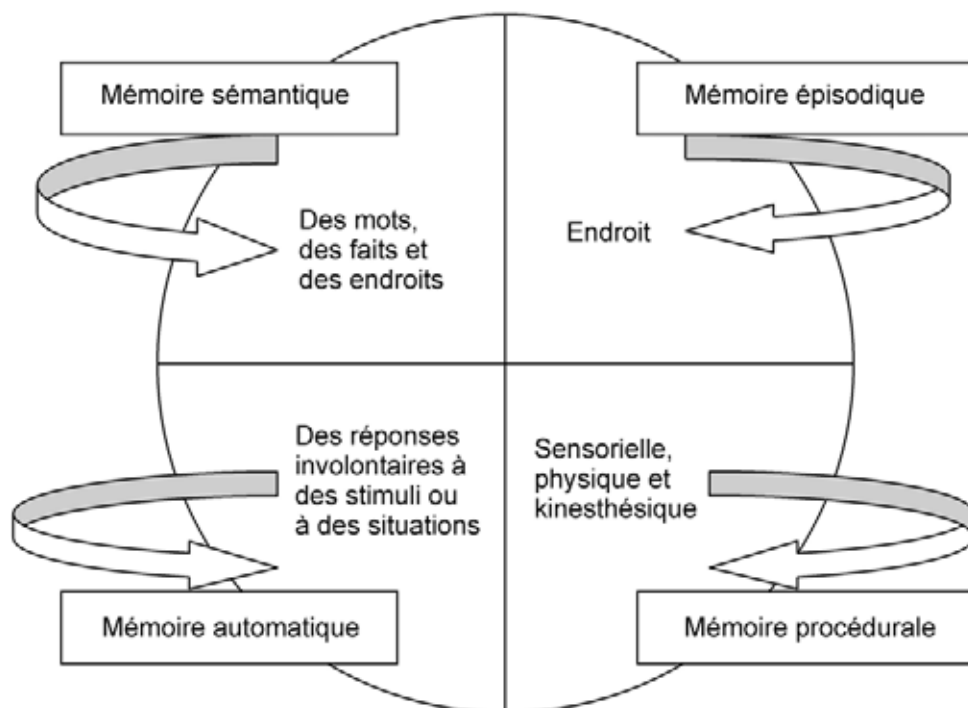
Mémoire sémantique

Mémoire épisodique

Des mots, des faits et des endroits

Endroit

Des réponses involontaires à des stimuli ou à des situations

Sensorielle, physique et kinesthésique

Mémoire automatique

Mémoire procédurale